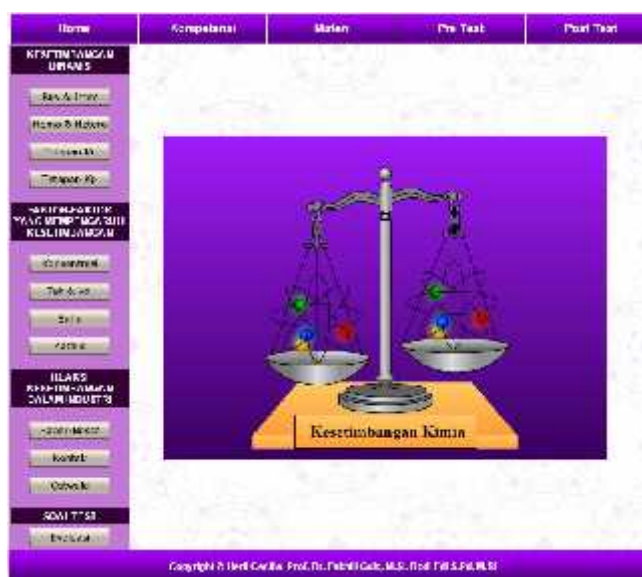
Home | Kompetensi | Materi | Pre Test | Post Test

KESETIMBANGAN DINAMIS

Reversible

Homogen & Heterogen

Tetapan Kc

Tetapan Kp

FAKTOR-FAKTOR YANG MEMPENGARUHI KESETIMBANGAN

Konsentrasi

Tekanan

Suhu

Katalis

APLIKASI KESETIMBANGAN DALAM INDUSTRI

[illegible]

Kontak

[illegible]

SOAL TEST

Evaluasi

Kesetimbangan Kimia

Copyright © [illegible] Prof. Dr. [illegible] M.S. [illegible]